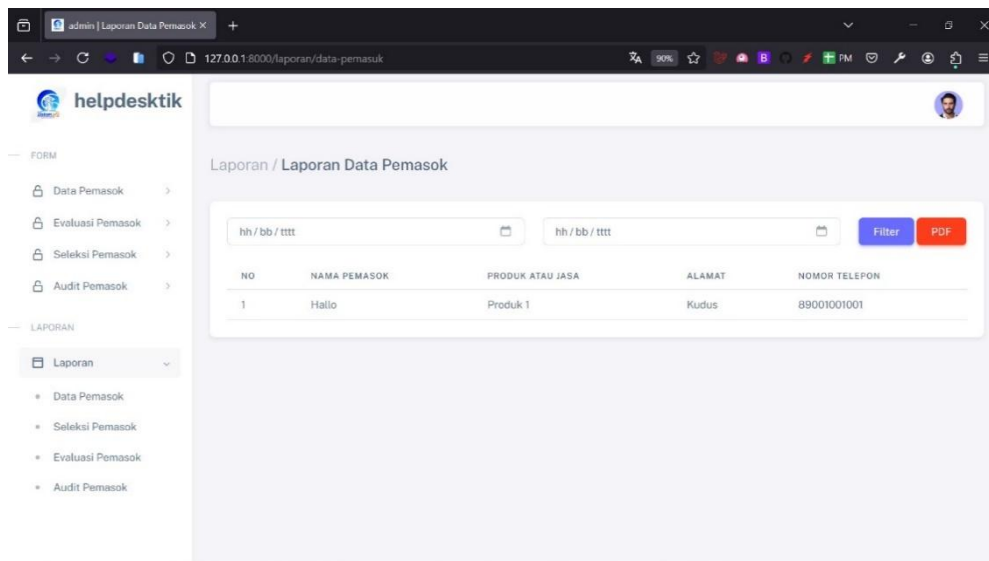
admin | Laporan Data Pemasok ×
+
127.0.0.1:8000/laporan/data-pemasuk
90%
PM

helpdesktik

FORM
Data Pemasok
Evaluasi Pemasok
Seleksi Pemasok
Audit Pemasok

LAPORAN
Laporan
Data Pemasok
Seleksi Pemasok
Evaluasi Pemasok
Audit Pemasok

Laporan / Laporan Data Pemasok

hh / bb / tttt
hh / bb / tttt
Filter
PDF

| NO | NAMA PEMASOK | PRODUK ATAU JASA | ALAMAT | NOMOR TELEPON |
|---|---|---|---|---|
| 1 | Hallo | Produk 1 | Kudus | 89001001001 |